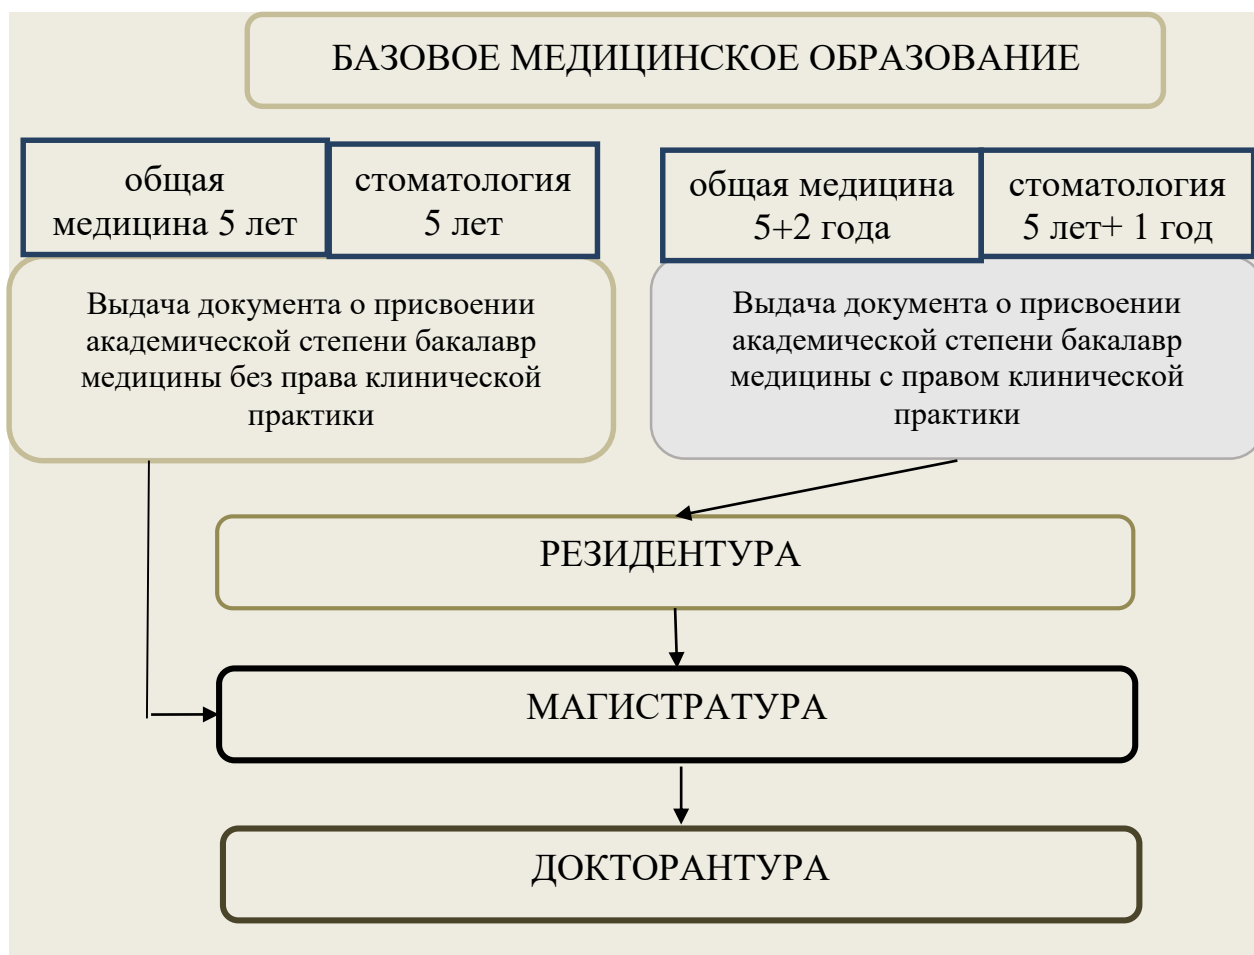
БАЗОВОЕ МЕДИЦИНСКОЕ ОБРАЗОВАНИЕ

общая медицина 5 лет

стоматология 5 лет

общая медицина 5+2 года

стоматология 5 лет+ 1 год

Выдача документа о присвоении академической степени бакалавр медицины без права клинической практики

Выдача документа о присвоении академической степени бакалавр медицины с правом клинической практики

РЕЗИДЕНТУРА

МАГИСТРАТУРА

ДОКТОРАНТУРА